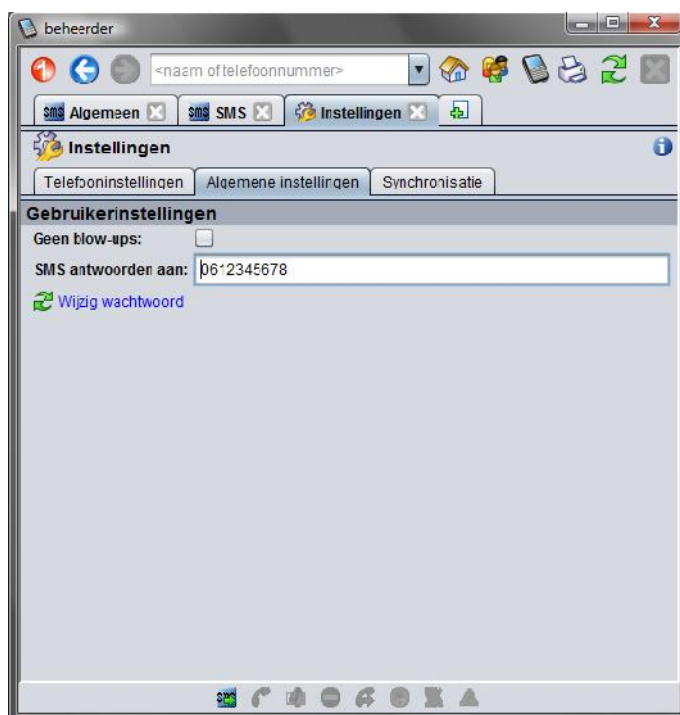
beheerder

<naam of telefoonnummer>

SMS Algemeen
SMS SMS
Instellingen

Instellingen

Telefooninstellingen
Algemene instellingen
Synchronisatie

Gebruikerinstellingen

Geen blow-ups:

SMS antwoorden aan: 0612345678

Wijzig wachtwoord

SMS